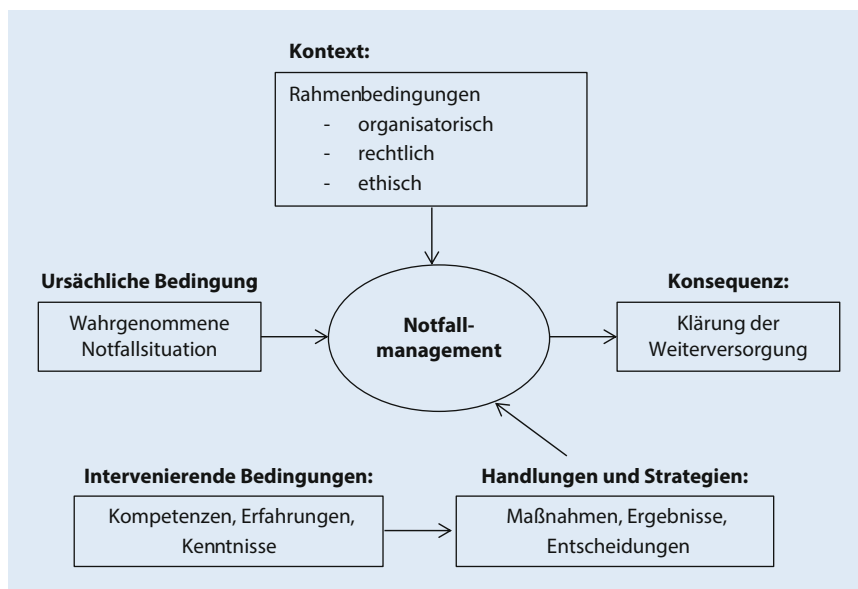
Kontext:

Rahmenbedingungen
- organisatorisch
- rechtlich
- ethisch

Ursächliche Bedingung

Wahrgenommene Notfallsituation

Notfallmanagement

Konsequenz:

Klärung der Weiterversorgung

Intervenierende Bedingungen:

Kompetenzen, Erfahrungen, Kenntnisse

Handlungen und Strategien:

Maßnahmen, Ergebnisse, Entscheidungen